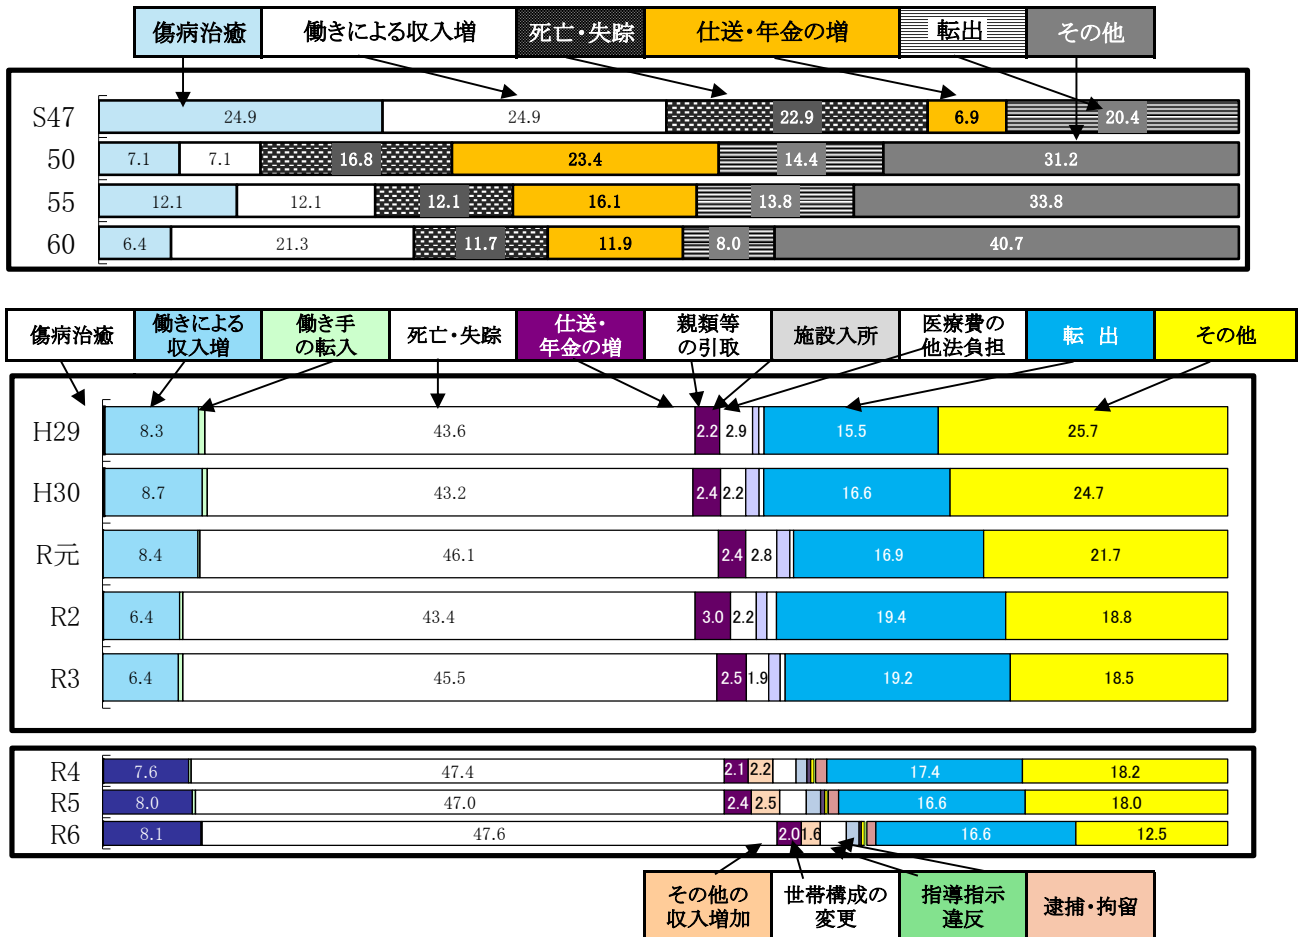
傷病治癒　働きによる収入増　死亡・失踪　仕送・年金の増　転出　その他

S47　24.9　24.9　22.9　6.9　20.4
50　7.1　7.1　16.8　23.4　14.4　31.2
55　12.1　12.1　12.1　16.1　13.8　33.8
60　6.4　21.3　11.7　11.9　8.0　40.7

傷病治癒　働きによる収入増　働き手の転入　死亡・失踪　仕送・年金の増　親類等の引取　施設入所　医療費の他法負担　転 出　その他

H29　8.3　43.6　2.2　2.9　15.5　25.7
H30　8.7　43.2　2.4　2.2　16.6　24.7
R元　8.4　46.1　2.4　2.8　16.9　21.7
R2　6.4　43.4　3.0　2.2　19.4　18.8
R3　6.4　45.5　2.5　1.9　19.2　18.5

R4　7.6　47.4　2.1　2.2　17.4　18.2
R5　8.0　47.0　2.4　2.5　16.6　18.0
R6　8.1　47.6　2.0　1.6　16.6　12.5

その他の収入増加　世帯構成の変更　指導指示違反　逮捕・拘留